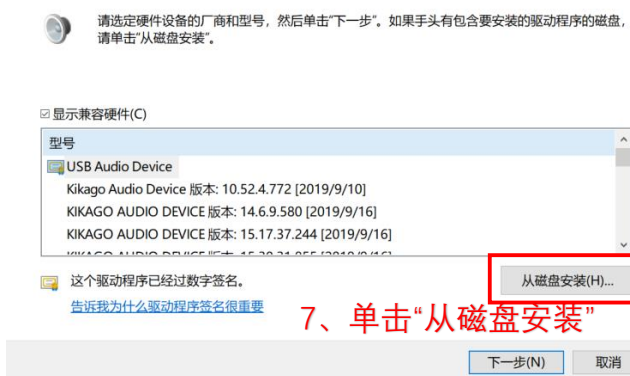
请选定硬件设备的厂商和型号，然后单击"下一步"。如果手头有包含要安装的驱动程序的磁盘，请单击"从磁盘安装"。

☑ 显示兼容硬件(C)

型号
USB Audio Device
Kikago Audio Device 版本: 10.52.4.772 [2019/9/10]
KIKAGO AUDIO DEVICE 版本: 14.6.9.580 [2019/9/16]
KIKAGO AUDIO DEVICE 版本: 15.17.37.244 [2019/9/16]
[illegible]

这个驱动程序已经过数字签名。
告诉我为什么驱动程序签名很重要

从磁盘安装(H)...

7、单击"从磁盘安装"

下一步(N)
取消